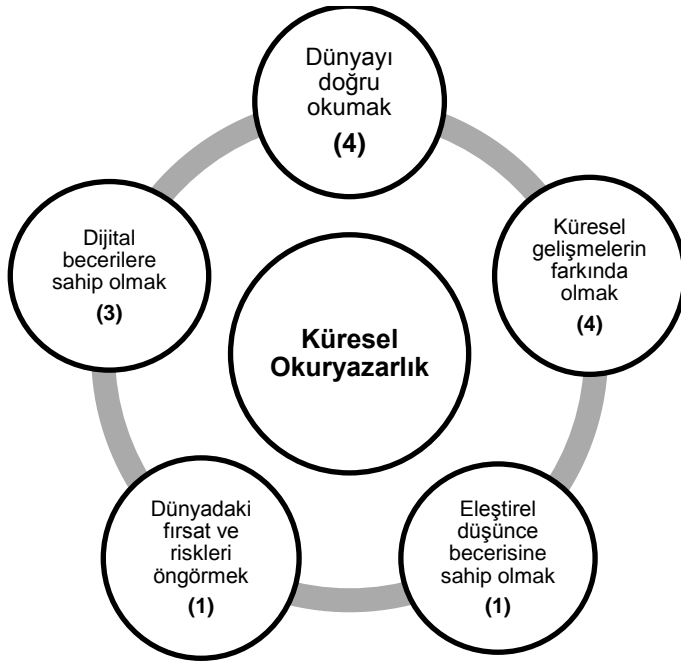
Dünyayı doğru okumak
(4)

Küresel gelişmelerin farkında olmak
(4)

Eleştirel düşünce becerisine sahip olmak
(1)

Dünyadaki fırsat ve riskleri öngörmek
(1)

Dijital becerilere sahip olmak
(3)

Küresel Okuryazarlık